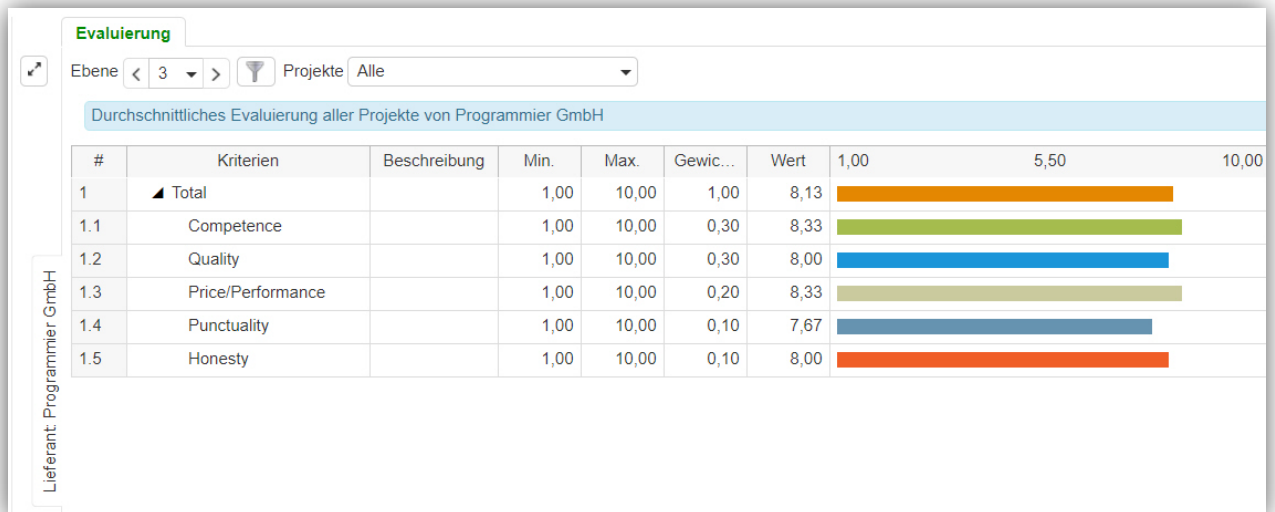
Evaluierung

Ebene < 3 > Projekte Alle

Durchschnittliches Evaluierung aller Projekte von Programmier GmbH

| # | Kriterien | Beschreibung | Min. | Max. | Gewic... | Wert | 1,00 5,50 10,00 |
|---|---|---|---|---|---|---|---|
| 1 | ◢ Total | | 1,00 | 10,00 | 1,00 | 8,13 | |
| 1.1 | Competence | | 1,00 | 10,00 | 0,30 | 8,33 | |
| 1.2 | Quality | | 1,00 | 10,00 | 0,30 | 8,00 | |
| 1.3 | Price/Performance | | 1,00 | 10,00 | 0,20 | 8,33 | |
| 1.4 | Punctuality | | 1,00 | 10,00 | 0,10 | 7,67 | |
| 1.5 | Honesty | | 1,00 | 10,00 | 0,10 | 8,00 | |

Lieferant: Programmier GmbH